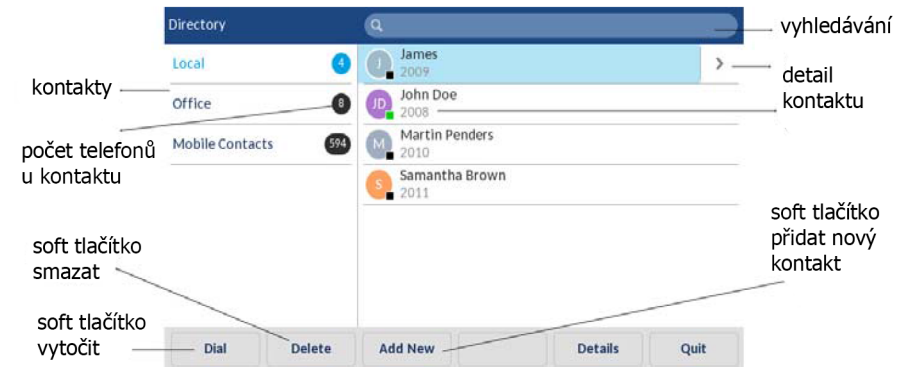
Directory

vyhledávání

Local 4

Office 8

Mobile Contacts 594

kontakty

počet telefonů u kontaktu

J James 2009

JD John Doe 2008

M Martin Penders 2010

S Samantha Brown 2011

detail kontaktu

soft tlačítko smazat

soft tlačítko přidat nový kontakt

soft tlačítko vytočit

Dial

Delete

Add New

Details

Quit